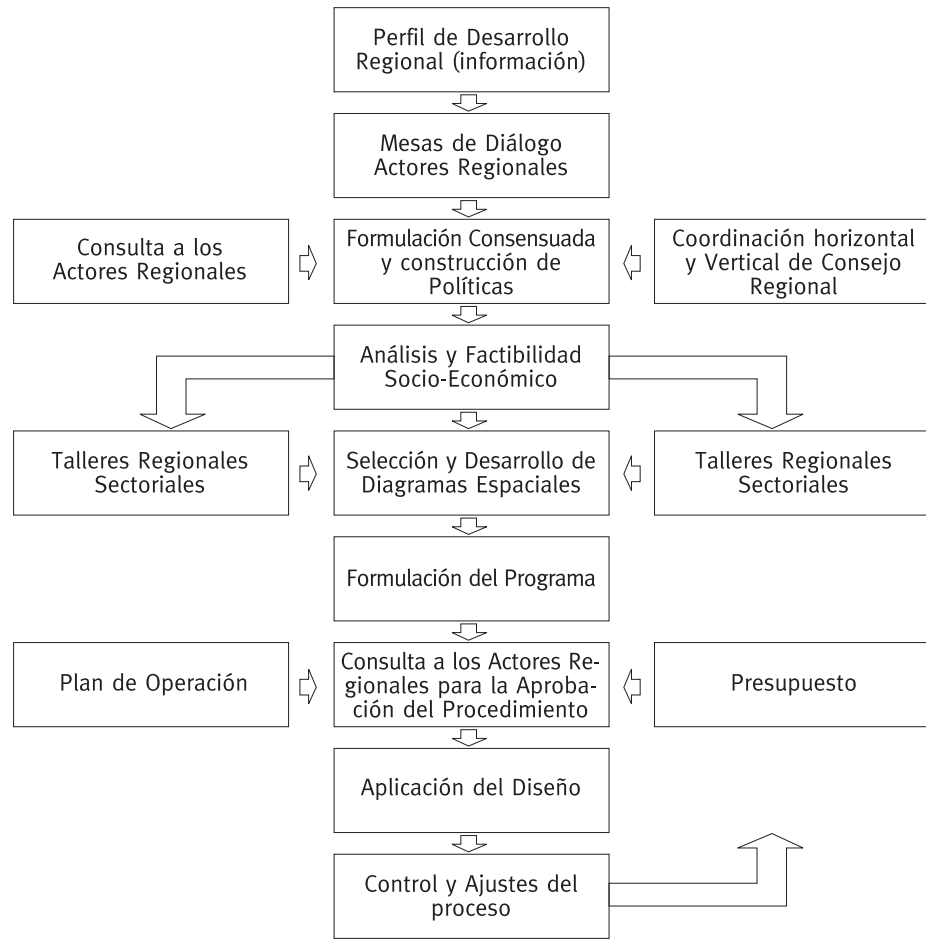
Perfil de Desarrollo Regional (información)

Mesas de Diálogo Actores Regionales

Consulta a los Actores Regionales

Formulación Consensuada y construcción de Políticas

Coordinación horizontal y Vertical de Consejo Regional

Análisis y Factibilidad Socio-Económico

Talleres Regionales Sectoriales

Selección y Desarrollo de Diagramas Espaciales

Talleres Regionales Sectoriales

Formulación del Programa

Plan de Operación

Consulta a los Actores Regionales para la Aprobación del Procedimiento

Presupuesto

Aplicación del Diseño

Control y Ajustes del proceso